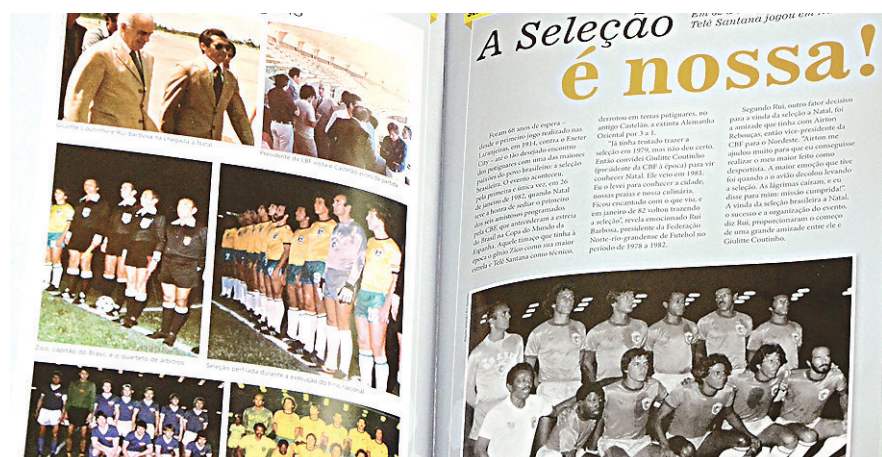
Giulite Coutinho e Rui Barbosa na chegada a Natal

Presidente da CBF visitava Castelão antes da partida

Zico, capitão do Brasil, e o quarteto de arbitros

Seleção perfilada durante a execução do hino nacional

Em de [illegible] Telê Santana jogou em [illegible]

A Seleção é nossa!

Foram 68 anos de espera – desde o primeiro jogo realizado na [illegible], em 1914, contra o Exeter City – até o tão desejado encontro dos potiguares com uma das maiores paixões do povo brasileiro: a seleção brasileira. O evento aconteceu pela primeira e única vez, em 26 de janeiro de 1982, quando Natal teve a honra de sediar o primeiro dos seis amistosos programados pela CBF, que antecederam a estreia do Brasil na Copa do Mundo da Espanha. Aquele timaço que tinha à época o genial Zico como sua maior estrela e Telê Santana como técnico,

derrotou em terras potiguares, no antigo Castelão, a extinta Alemanha Oriental por 3 a 1.

"Já tinha tentado trazer a seleção em 1979, mas não deu certo. Então convidei Giulitte Coutinho (presidente da CBF à época) para vir conhecer Natal. Ele veio em 1981. Eu o levei para conhecer a cidade, nossas praias e nossa culinária. Ficou encantado com o que viu, e em janeiro de 82 voltou trazendo a seleção", revela emocionado Rui Barbosa, presidente da Federação Norte-rio-grandense de Futebol no período de 1978 a 1982.

Segundo Rui, outro fator decisivo para a vinda da seleção a Natal, foi a amizade que tinha com Airton Rebouças, então vice-presidente da CBF para o Nordeste. "Airton me ajudou muito para que eu conseguisse realizar o meu maior feito como desportista. A maior emoção que tive foi quando o avião decolou levando a seleção. As lágrimas caíram, e eu disse para mim: missão cumprida!". A vinda da seleção brasileira à Natal, o sucesso e a organização do evento, do Rui, proporcionaram o começo de uma grande amizade entre ele e Giulitte Coutinho.